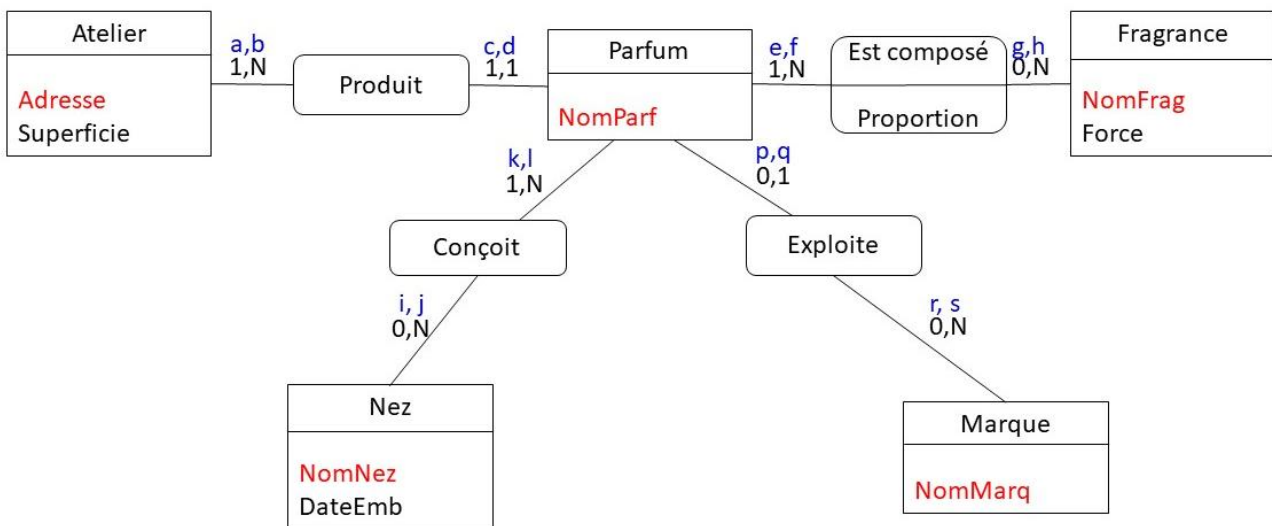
Atelier
Adresse
Superficie

a,b
1,N

Produit

c,d
1,1

Parfum
NomParf

e,f
1,N

Est composé
Proportion

g,h
0,N

Fragrance
NomFrag
Force

k,l
1,N

p,q
0,1

Conçoit

Exploite

i, j
0,N

r, s
0,N

Nez
NomNez
DateEmb

Marque
NomMarq